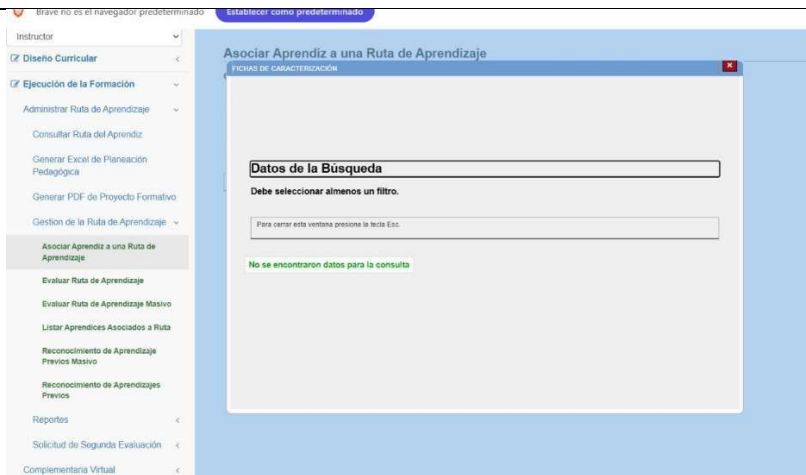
Brave no es el navegador predeterminado
Establecer como predeterminado

Instructor

Diseño Curricular

Ejecución de la Formación

Administrar Ruta de Aprendizaje

Consultar Ruta del Aprendiz

Generar Excel de Planeación Pedagógica

Generar PDF de Proyecto Formativo

Gestion de la Ruta de Aprendizaje

Asociar Aprendiz a una Ruta de Aprendizaje

Evaluar Ruta de Aprendizaje

Evaluar Ruta de Aprendizaje Masivo

Listar Aprendices Asociados a Ruta

Reconocimiento de Aprendizaje Previos Masivo

Reconocimiento de Aprendizajes Previos

Reportes

Solicitud de Segunda Evaluación

Complementaria Virtual

Asociar Aprendiz a una Ruta de Aprendizaje

FICHAS DE CARACTERIZACIÓN

Datos de la Búsqueda

Debe seleccionar almenos un filtro.

Para cerrar esta ventana presione la tecla Esc.

No se encontraron datos para la consulta